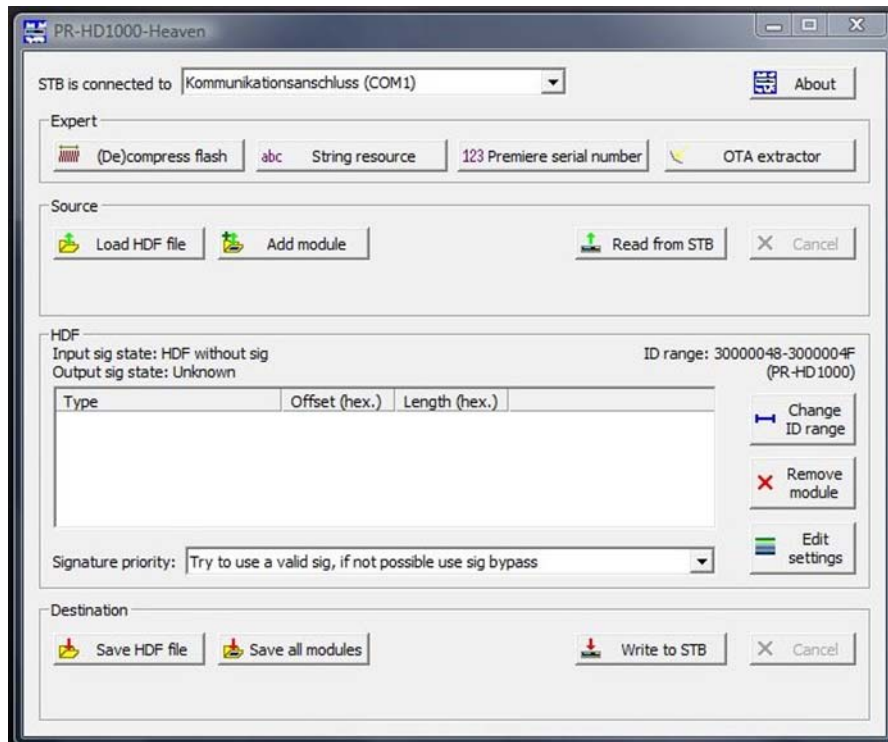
PR-HD1000-Heaven

STB is connected to Kommunikationsanschluss (COM1)

About

Expert

(De)compress flash

abc String resource

123 Premiere serial number

OTA extractor

Source

Load HDF file

Add module

Read from STB

Cancel

HDF

Input sig state: HDF without sig
Output sig state: Unknown

ID range: 30000048-3000004F
(PR-HD1000)

| Type | Offset (hex.) | Length (hex.) |
|---|---|---|

Change ID range

Remove module

Edit settings

Signature priority: Try to use a valid sig, if not possible use sig bypass

Destination

Save HDF file

Save all modules

Write to STB

Cancel